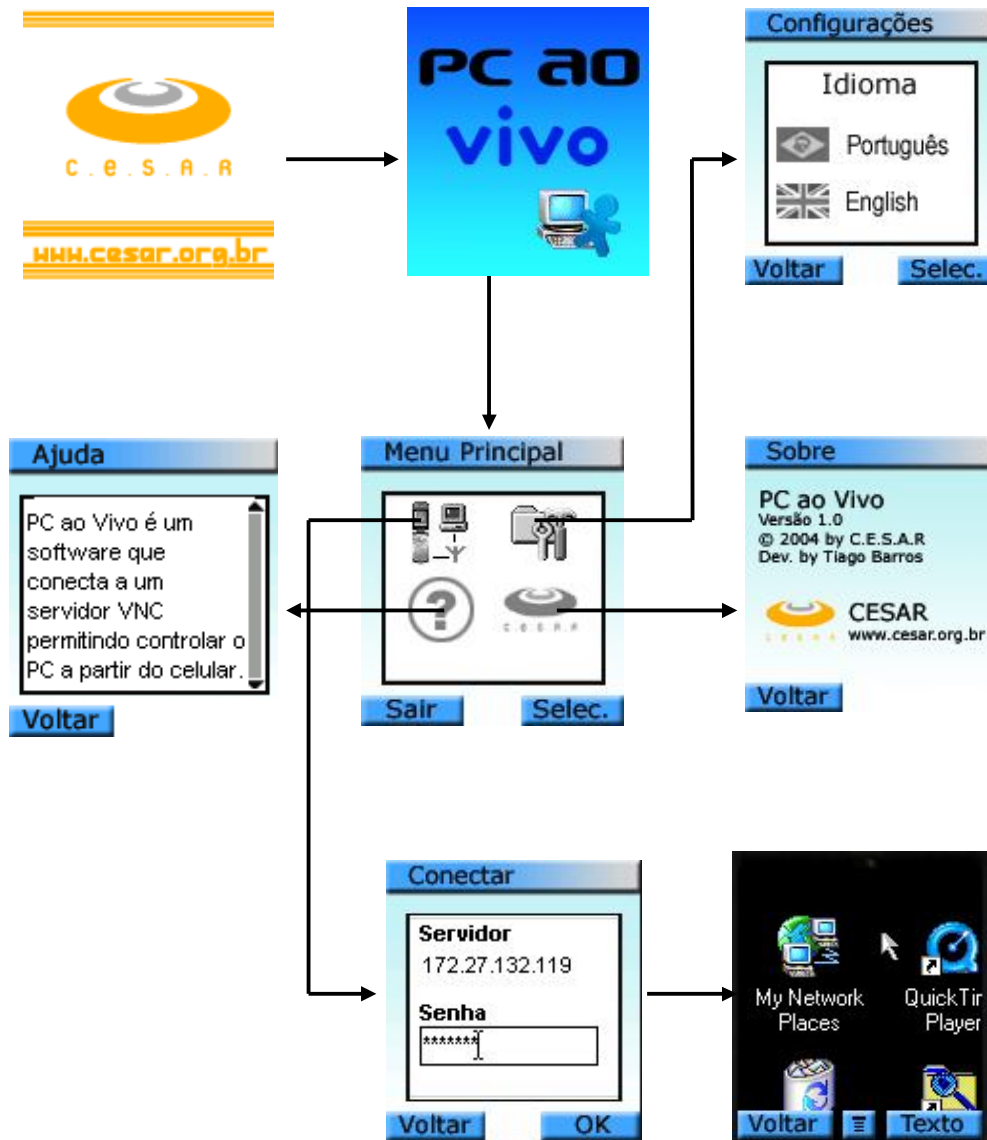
C.E.S.A.R

www.cesar.org.br

PC ao vivo

Configurações

Idioma

Português

English

Voltar Selec.

Ajuda

PC ao Vivo é um software que conecta a um servidor VNC permitindo controlar o PC a partir do celular.

Voltar

Menu Principal

C.E.S.A.R

Sair Selec.

Sobre

PC ao Vivo
Versão 1.0
© 2004 by C.E.S.A.R
Dev. by Tiago Barros

CESAR
www.cesar.org.br

Voltar

Conectar

Servidor
172.27.132.119

Senha
*******

Voltar OK

My Network Places

QuickTi Player

Voltar Texto